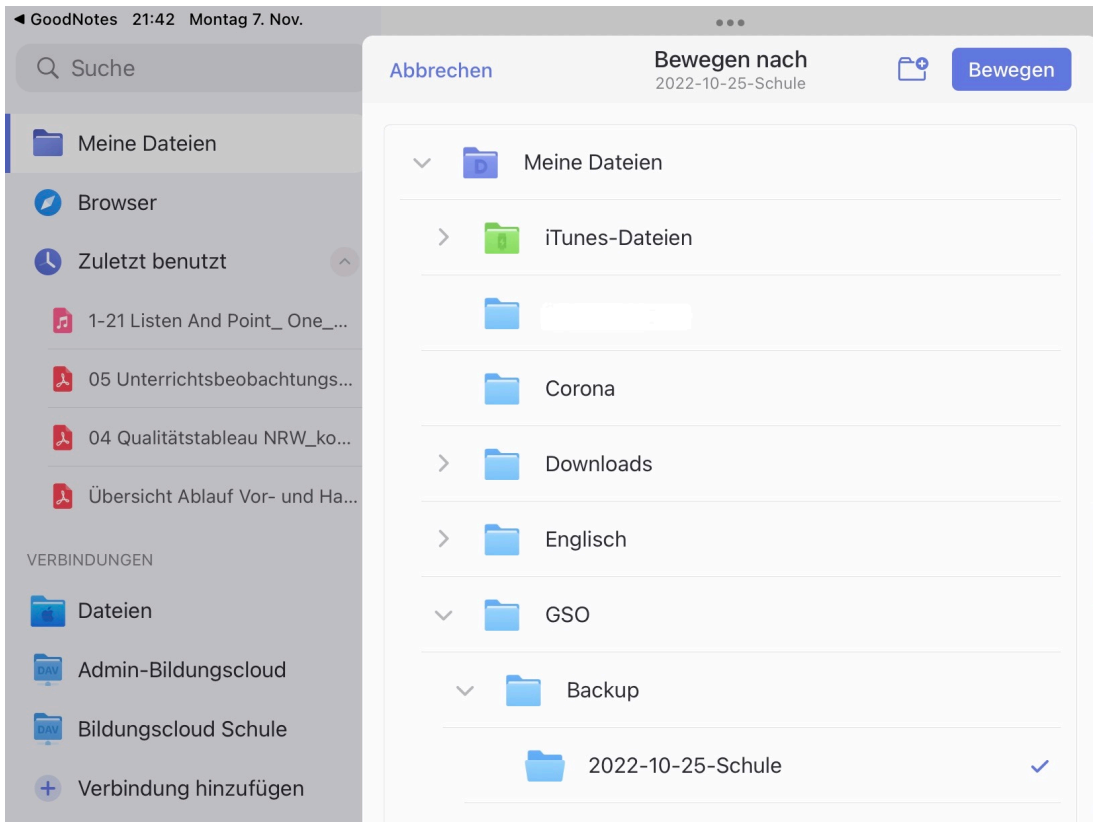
◀ GoodNotes 21:42 Montag 7. Nov.

Suche

Meine Dateien

Browser

Zuletzt benutzt

1-21 Listen And Point_ One_...

05 Unterrichtsbeobachtungs...

04 Qualitätstableau NRW_ko...

Übersicht Ablauf Vor- und Ha...

VERBINDUNGEN

Dateien

Admin-Bildungscloud

Bildungscloud Schule

Verbindung hinzufügen

Abbrechen

Bewegen nach
2022-10-25-Schule

Bewegen

Meine Dateien

iTunes-Dateien

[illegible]

Corona

Downloads

Englisch

GSO

Backup

2022-10-25-Schule